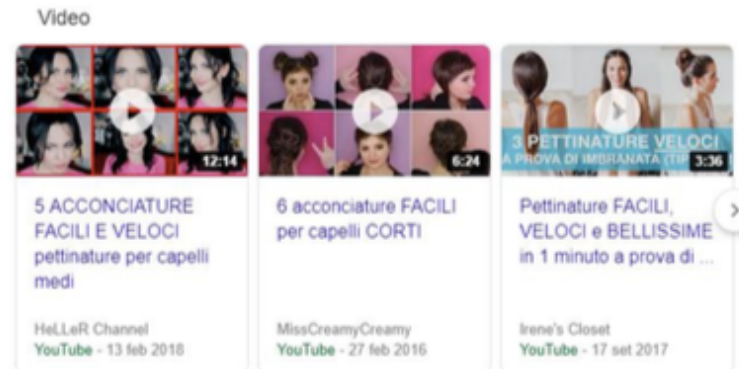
Video

12:14

5 ACCONCIATURE FACILI E VELOCI pettinature per capelli medi

HeLLeR Channel
YouTube - 13 feb 2018

6:24

6 acconciature FACILI per capelli CORTI

MissCreamyCreamy
YouTube - 27 feb 2016

3 PETTINATURE VELOCI
A PROVA DI IMBRANATA (TIP
3:36

Pettinature FACILI, VELOCI e BELLISSIME in 1 minuto a prova di ...

Irene's Closet
YouTube - 17 set 2017